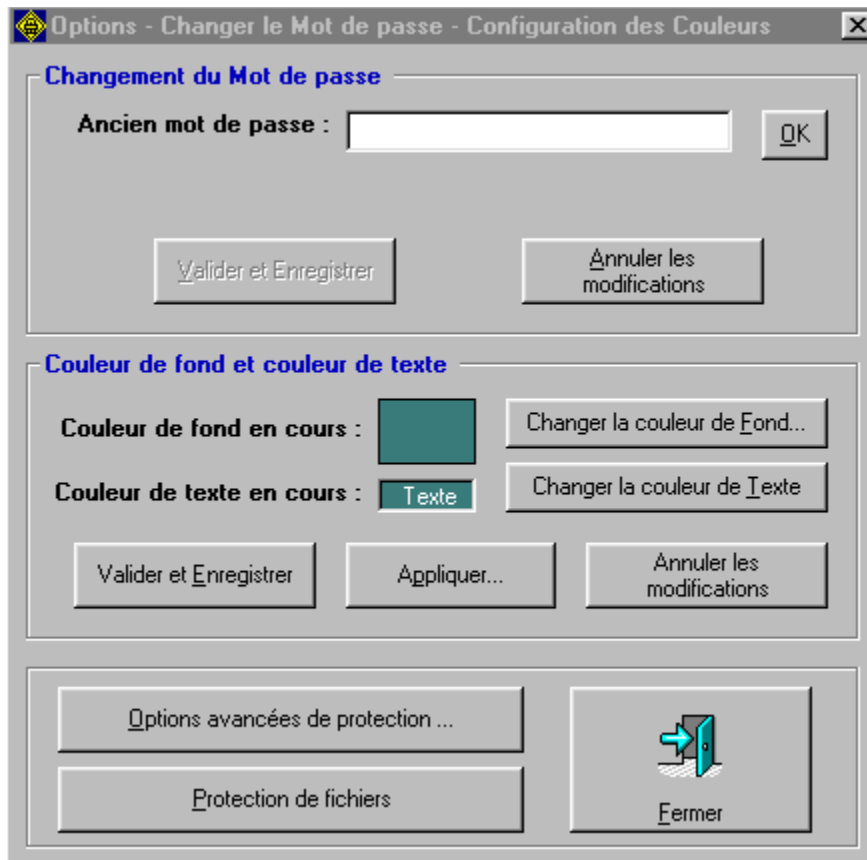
Options - Changer le Mot de passe - Configuration des Couleurs

Changement du Mot de passe

Ancien mot de passe :

OK

Valider et Enregistrer

Annuler les modifications

Couleur de fond et couleur de texte

Couleur de fond en cours :

Changer la couleur de Fond...

Couleur de texte en cours :

Texte

Changer la couleur de Texte

Valider et Enregistrer

Appliquer...

Annuler les modifications

Options avancées de protection ...

Protection de fichiers

Fermer